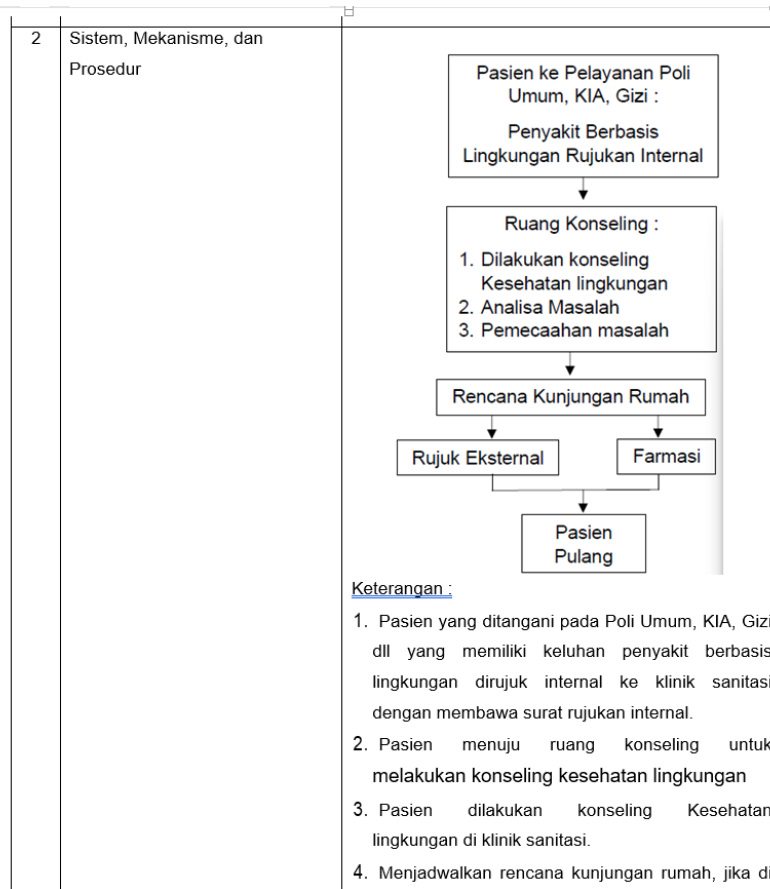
| 2 | Sistem, Mekanisme, dan Prosedur | |
|---|---|---|

Pasien ke Pelayanan Poli Umum, KIA, Gizi :

Penyakit Berbasis Lingkungan Rujukan Internal

Ruang Konseling :

1. Dilakukan konseling Kesehatan lingkungan
2. Analisa Masalah
3. Pemecaahan masalah

Rencana Kunjungan Rumah

Rujuk Eksternal

Farmasi

Pasien Pulang

Keterangan :

1. Pasien yang ditangani pada Poli Umum, KIA, Gizi dll yang memiliki keluhan penyakit berbasis lingkungan dirujuk internal ke klinik sanitasi dengan membawa surat rujukan internal.
2. Pasien menuju ruang konseling untuk melakukan konseling kesehatan lingkungan
3. Pasien dilakukan konseling Kesehatan lingkungan di klinik sanitasi.
4. Menjadwalkan rencana kunjungan rumah, jika di